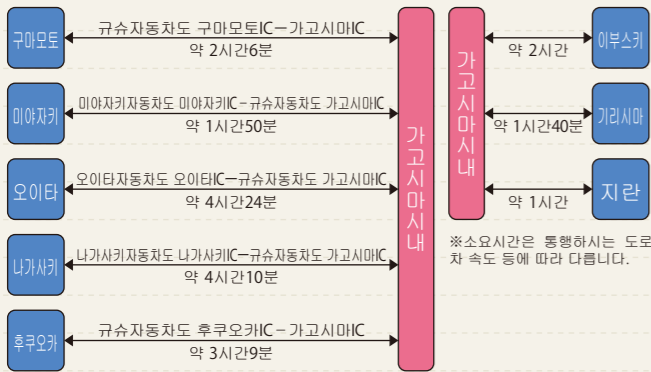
구마모토

규슈자동차도 구마모토IC－가고시마IC
약 2시간6분

미야자키

미야자키자동차도 미야자키IC－규슈자동차도 가고시마IC
약 1시간50분

오이타

오이타자동차도 오이타IC－규슈자동차도 가고시마IC
약 4시간24분

나가사키

나가사키자동차도 나가사키IC－규슈자동차도 가고시마IC
약 4시간10분

후쿠오카

규슈자동차도 후쿠오카IC－가고시마IC
약 3시간9분

가고시마시내

가고시마시내

약 2시간

이부스키

약 1시간40분

기리시마

약 1시간

지란

※소요시간은 통행하시는 도로 차 속도 등에 따라 다릅니다.